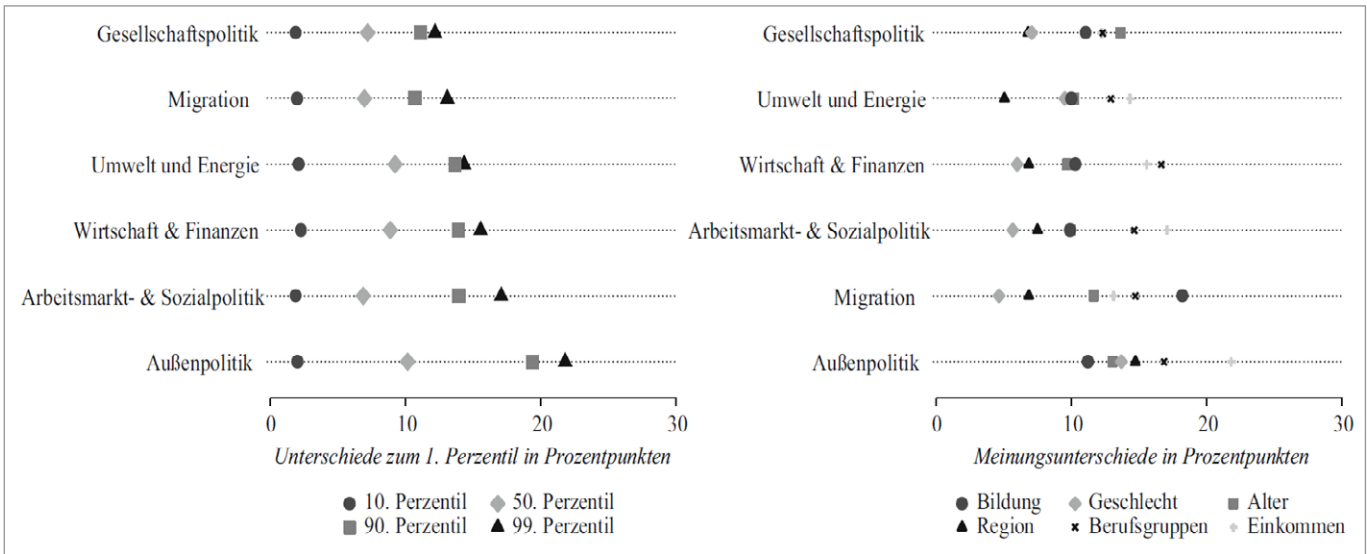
Gesellschaftspolitik

Migration

Umwelt und Energie

Wirtschaft & Finanzen

Arbeitsmarkt- & Sozialpolitik

Außenpolitik

0 10 20 30

Unterschiede zum 1. Perzentil in Prozentpunkten

10. Perzentil
50. Perzentil
90. Perzentil
99. Perzentil

Gesellschaftspolitik

Umwelt und Energie

Wirtschaft & Finanzen

Arbeitsmarkt- & Sozialpolitik

Migration

Außenpolitik

0 10 20 30

Meinungsunterschiede in Prozentpunkten

Bildung
Geschlecht
Alter
Region
Berufsgruppen
Einkommen